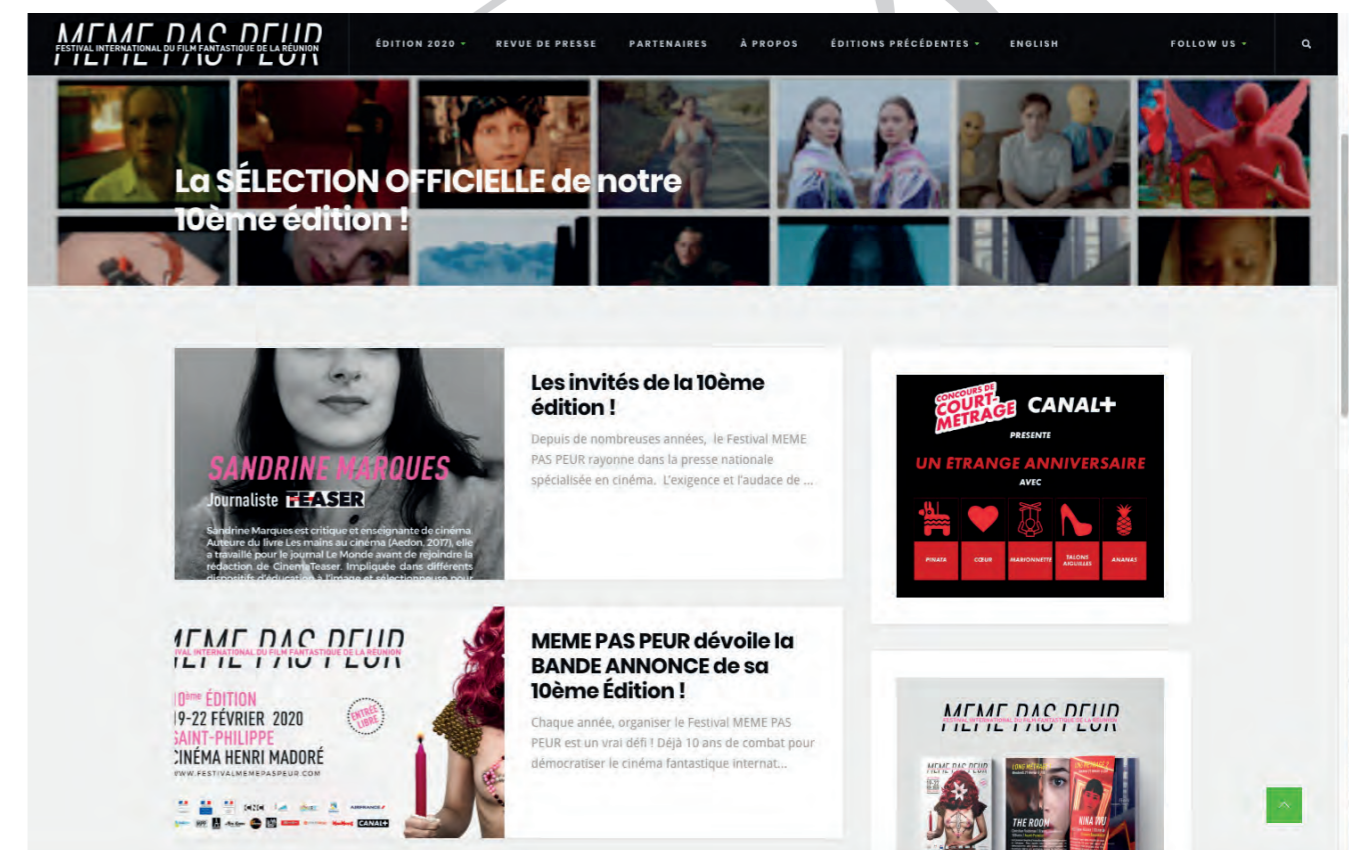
MEME PAS PEUR
FESTIVAL INTERNATIONAL DU FILM FANTASTIQUE DE LA RÉUNION

ÉDITION 2020 · REVUE DE PRESSE · PARTENAIRES · À PROPOS · ÉDITIONS PRÉCÉDENTES · ENGLISH · FOLLOW US ·

La SÉLECTION OFFICIELLE de notre 10ème édition !

SANDRINE MARQUES
Journaliste TEASER
Sandrine Marques est critique et enseignante de cinéma. Auteure du livre Les mains au cinéma (Aedon, 2017), elle a travaillé pour le journal Le Monde avant de rejoindre la rédaction de CinemaTeaser. Impliquée dans différents dispositifs d'éducation à l'image et sélectionneuse pour

Les invités de la 10ème édition !

Depuis de nombreuses années, le Festival MEME PAS PEUR rayonne dans la presse nationale spécialisée en cinéma. L'exigence et l'audace de ...

CONCOURS DE COURT-METRAGE CANAL+
PRESENTE
UN ETRANGE ANNIVERSAIRE
AVEC
PINATA | CŒUR | MARIONNETTE | TALONS AIGUILLES | ANANAS

MEME PAS PEUR
FESTIVAL INTERNATIONAL DU FILM FANTASTIQUE DE LA RÉUNION
10ème ÉDITION
19-22 FÉVRIER 2020
SAINT-PHILIPPE
CINÉMA HENRI MADORÉ
ENTRÉE LIBRE
WWW.FESTIVALMEMEPASPEUR.COM
CANAL+

MEME PAS PEUR dévoile la BANDE ANNONCE de sa 10ème Édition !

Chaque année, organiser le Festival MEME PAS PEUR est un vrai défi ! Déjà 10 ans de combat pour démocratiser le cinéma fantastique internat...

MEME PAS PEUR
FESTIVAL INTERNATIONAL DU FILM FANTASTIQUE DE LA RÉUNION
MEME PAS PEUR
THE ROOM
NINA WU